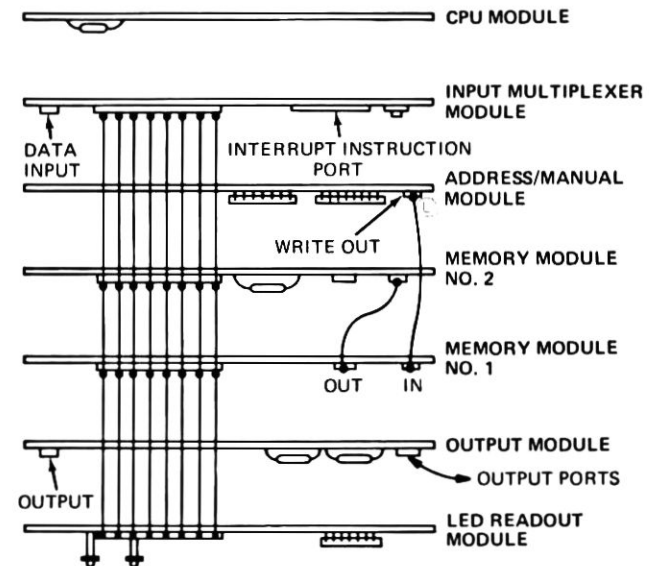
CPU MODULE

INPUT MULTIPLEXER MODULE

DATA INPUT

INTERRUPT INSTRUCTION PORT

ADDRESS/MANUAL MODULE

WRITE OUT

MEMORY MODULE NO. 2

MEMORY MODULE NO. 1

OUT

IN

OUTPUT MODULE

OUTPUT PORTS

OUTPUT

LED READOUT MODULE